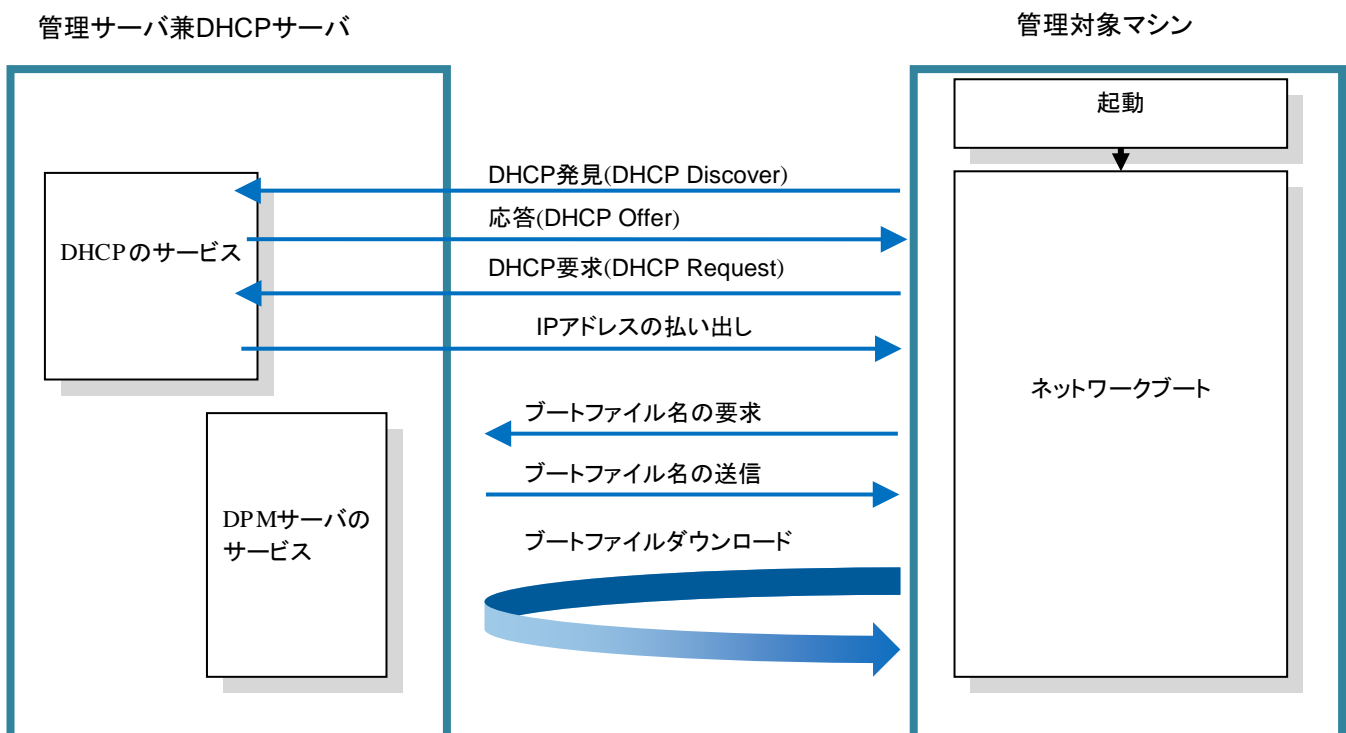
管理サーバ兼DHCPサーバ

管理対象マシン

起動

DHCP発見(DHCP Discover)

応答(DHCP Offer)

DHCPのサービス

DHCP要求(DHCP Request)

IPアドレスの払い出し

ネットワークブート

ブートファイル名の要求

ブートファイル名の送信

DPMサーバのサービス

ブートファイルダウンロード